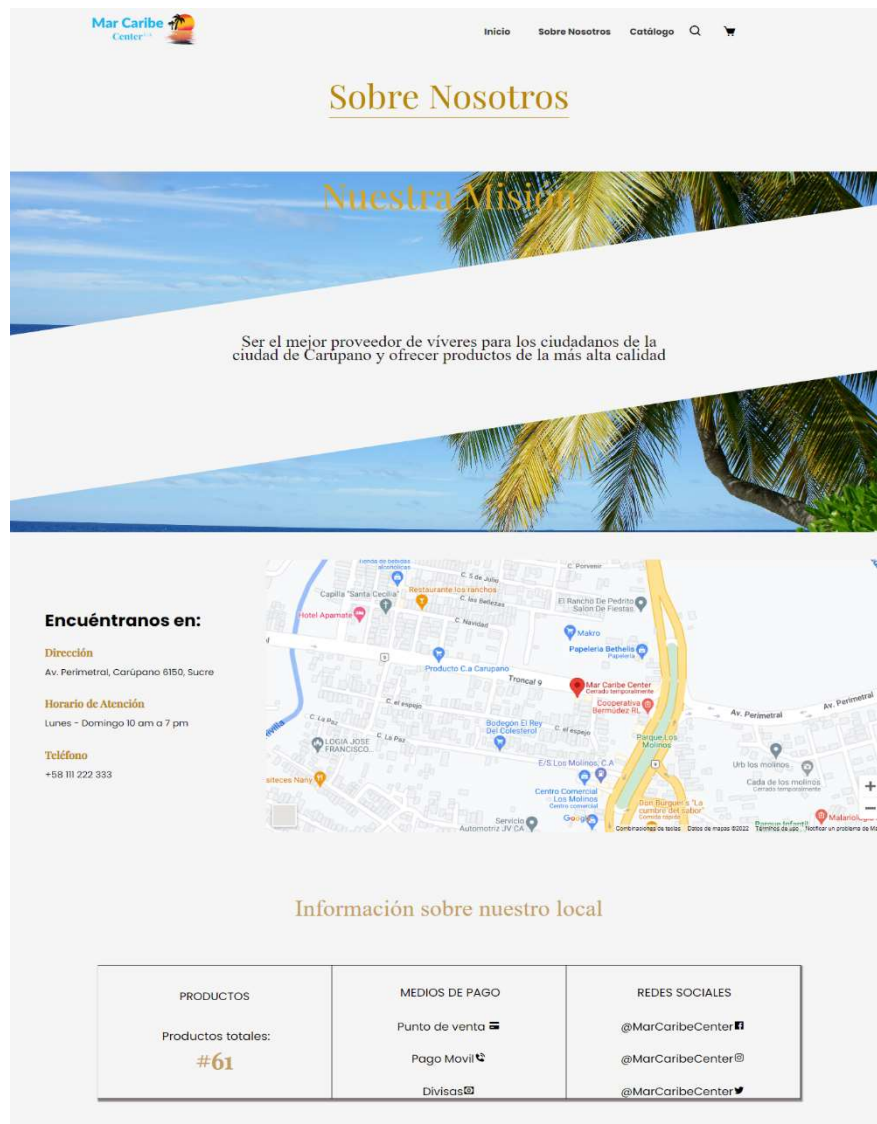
Mar Caribe Center

Inicio Sobre Nosotros Catálogo

Sobre Nosotros

Nuestra Misión

Ser el mejor proveedor de víveres para los ciudadanos de la ciudad de Carupano y ofrecer productos de la más alta calidad

Encuéntranos en:

Dirección

Av. Perimetral, Carúpano 6150, Sucre

Horario de Atención

Lunes - Domingo 10 am a 7 pm

Teléfono

+58 111 222 333

Capilla "Santa Cecilia" C. 5 de Julio C. Porvenir Restaurante los ranchos C. las Bellezas El Rancho De Pedrito Salon De Fiestas Hotel Aparmate C. Navidad Makro Papeleria Bethelia Papelería Producto C.a Carupano Troncal 9 Mar Caribe Center Cerrado temporalmente C. el espejo Cooperativa Bermudez RL Av. Perimetral Av. Perimetral C. La Paz LOGIA JOSE FRANCISCO... C. La Paz Bodegon El Rey Del Colesterol C. el espejo Parque Los Molinos Urb los molinos E/S Los Molinos, C.A Cada de los molinos Cerrado temporalmente Centro Comercial Los Molinos Centro comercial Don Burger's "La cumbre del sabor" Servicio Automotriz JV CA Google Malariologia Combinaciones de teclas Datos de mapas ©2022 Términos de uso Notificar un problema de Maps

Información sobre nuestro local

| PRODUCTOS | MEDIOS DE PAGO | REDES SOCIALES |
|---|---|---|
| Productos totales: #61 | Punto de venta | @MarCaribeCenter |
| | Pago Movil | @MarCaribeCenter |
| | Divisas | @MarCaribeCenter |